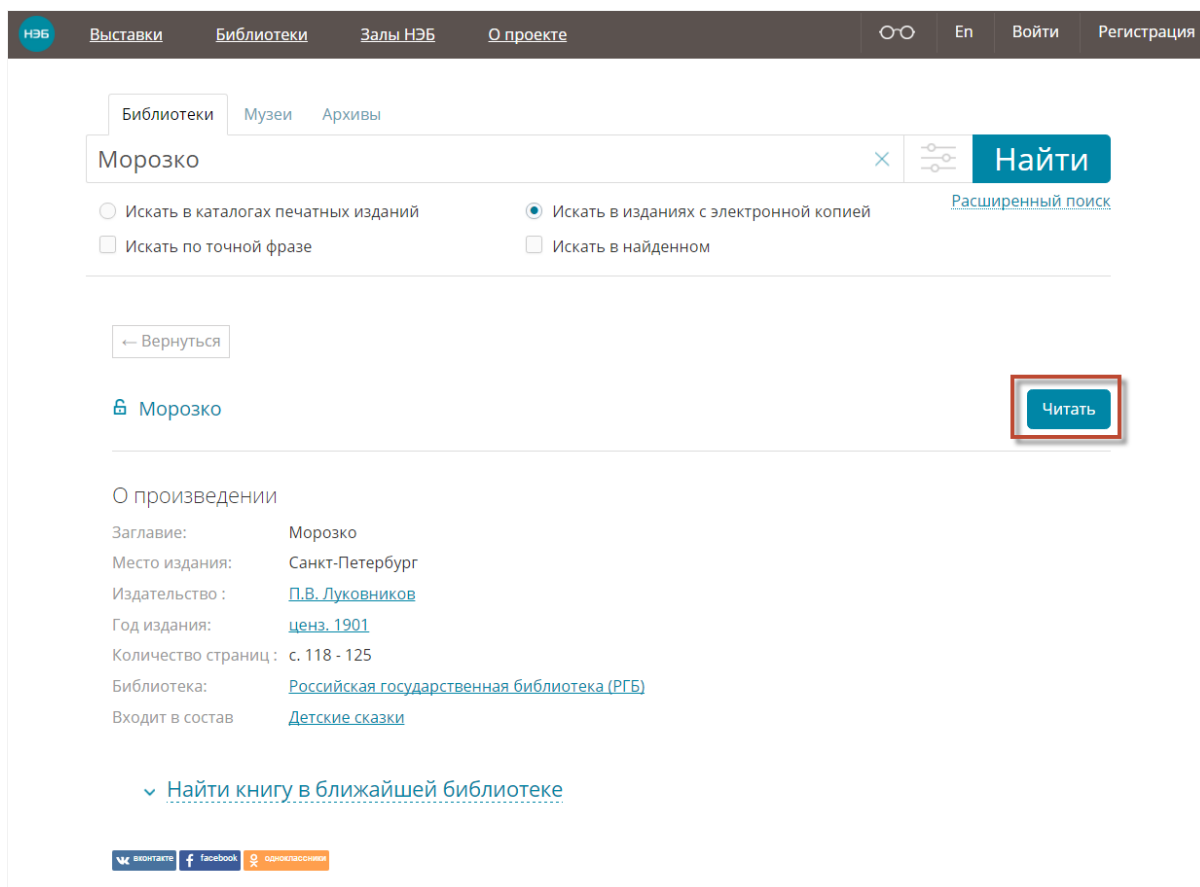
НЭБ Выставки Библиотеки Залы НЭБ О проекте En Войти Регистрация

Библиотеки Музеи Архивы

Морозко

Найти

Расширенный поиск

Искать в каталогах печатных изданий

Искать в изданиях с электронной копией

Искать по точной фразе

Искать в найденном

← Вернуться

Морозко

Читать

О произведении

| | |
|---|---|
| Заглавие: | Морозко |
| Место издания: | Санкт-Петербург |
| Издательство : | П.В. Луковников |
| Год издания: | ценз. 1901 |
| Количество страниц : | с. 118 - 125 |
| Библиотека: | Российская государственная библиотека (РГБ) |
| Входит в состав | Детские сказки |

Найти книгу в ближайшей библиотеке

вконтакте facebook одноклассники